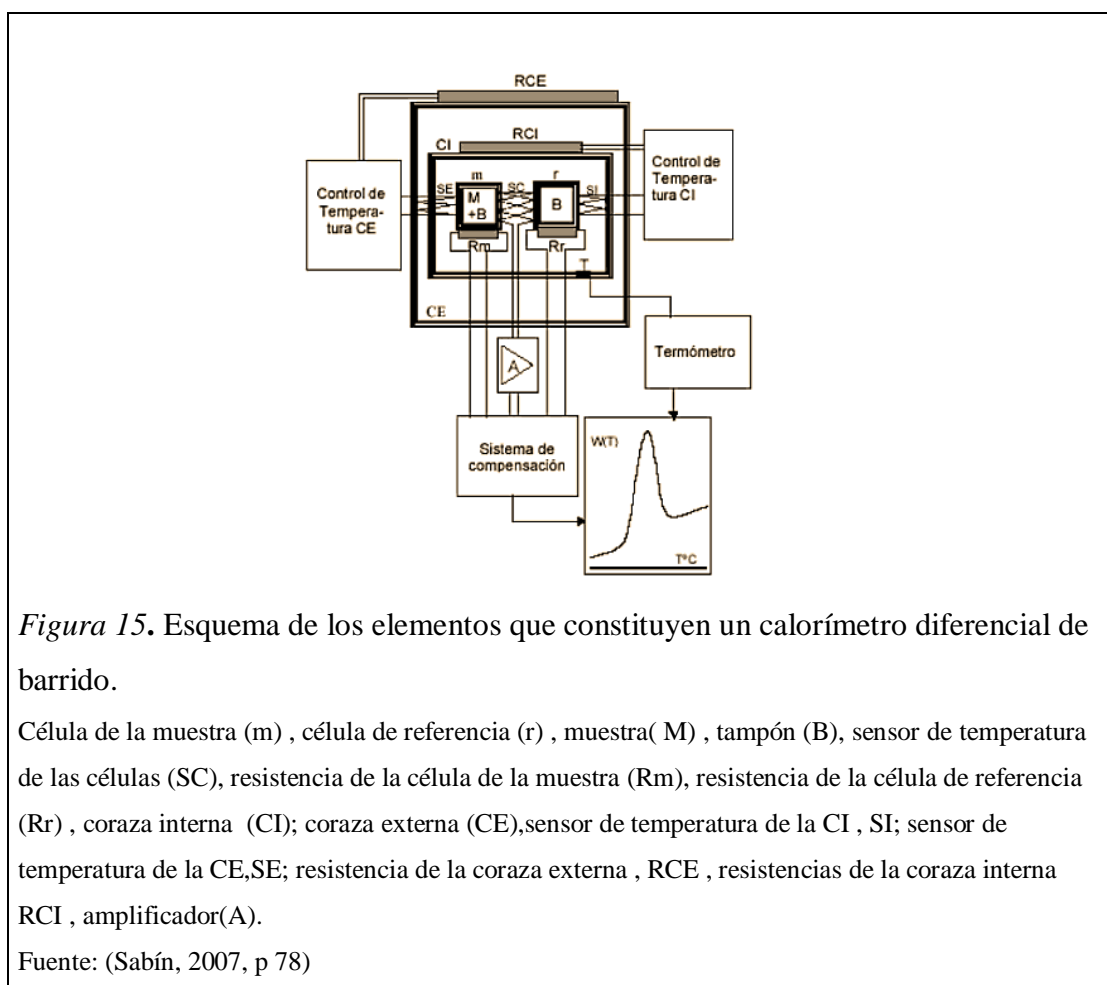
RCE

CI

RCI

Control de Temperatura CE

m

SE

M +B

SC

r

B

SI

Control de Temperatura CI

Rm

Rr

T

CE

A

Termómetro

Sistema de compensación

W(T)

T°C

*Figura 15*. Esquema de los elementos que constituyen un calorímetro diferencial de barrido.

Célula de la muestra (m) , célula de referencia (r) , muestra( M) , tampón (B), sensor de temperatura de las células (SC), resistencia de la célula de la muestra (Rm), resistencia de la célula de referencia (Rr) , coraza interna (CI); coraza externa (CE),sensor de temperatura de la CI , SI; sensor de temperatura de la CE,SE; resistencia de la coraza externa , RCE , resistencias de la coraza interna RCI , amplificador(A).

Fuente: (Sabín, 2007, p 78)